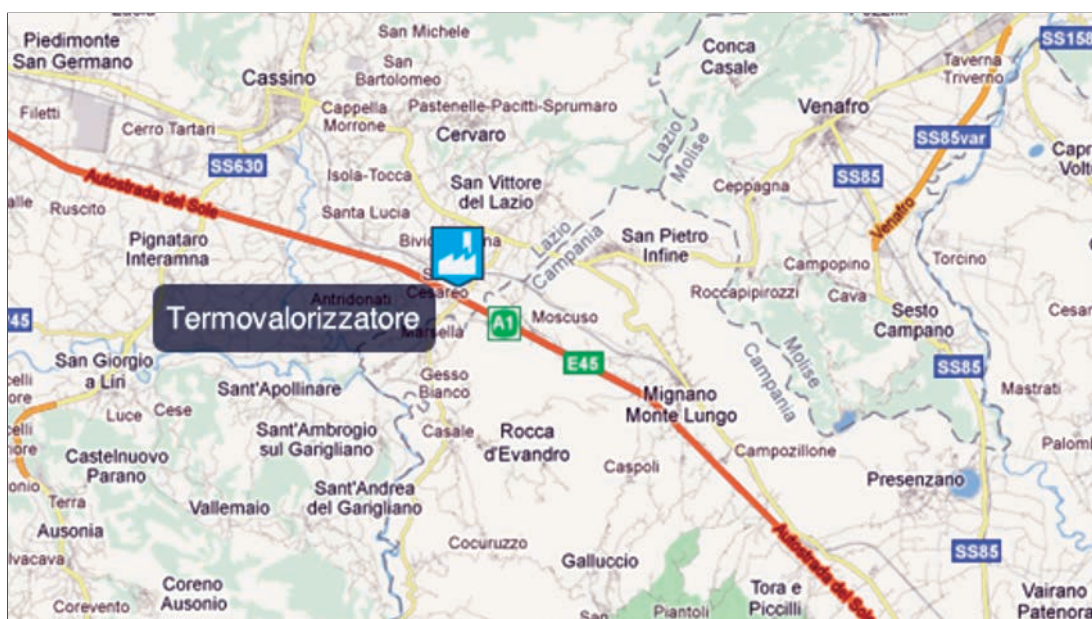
Piedimonte San Germano

Cassino

San Michele

San Bartolomeo

Conca Casale

SS158

Taverna Triverno

Venafro

Filetti

Cerro Tartari

Cappella Morrone

Pastenelle-Pacitti-Sprumaro

Cervaro

Lazio Molise

SS85var

SS630

Isola-Tocca

San Vittore del Lazio

Ceppagna

SS85

Capr Volt

Autostrada del Sole

alle

Ruscito

Santa Lucia

Venafro

Pignataro Interamna

Bivio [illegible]na

Lazio Campania

San Pietro Infine

Campopino

Torcino

S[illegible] Cesareo

Roccapipirozzi

Cava

Sesto Campano

Antridonati

Termovalorizzatore

45

Marsella

A1

Moscuso

Molise

Cesar

Campania

San Giorgio a Liri

Sant'Apollinare

Gesso Bianco

E45

SS85

celli

Luce

Cese

Mignano Monte Lungo

Mastrati

celli

Sant'Ambrogio sul Garigliano

Casale

Rocca d'Evandro

Castelnuovo Parano

Campozillone

Palom

onio

Caspoli

Presenzano

Terra

Vallemaio

Sant'Andrea del Garigliano

Ausonia

Cocuruzzo

Autostrada del Sole

SS85

lvacava

Galluccio

Coreno Ausonio

Tora e Piccilli

Vairano Patenora

Corevento

San

Piantoli